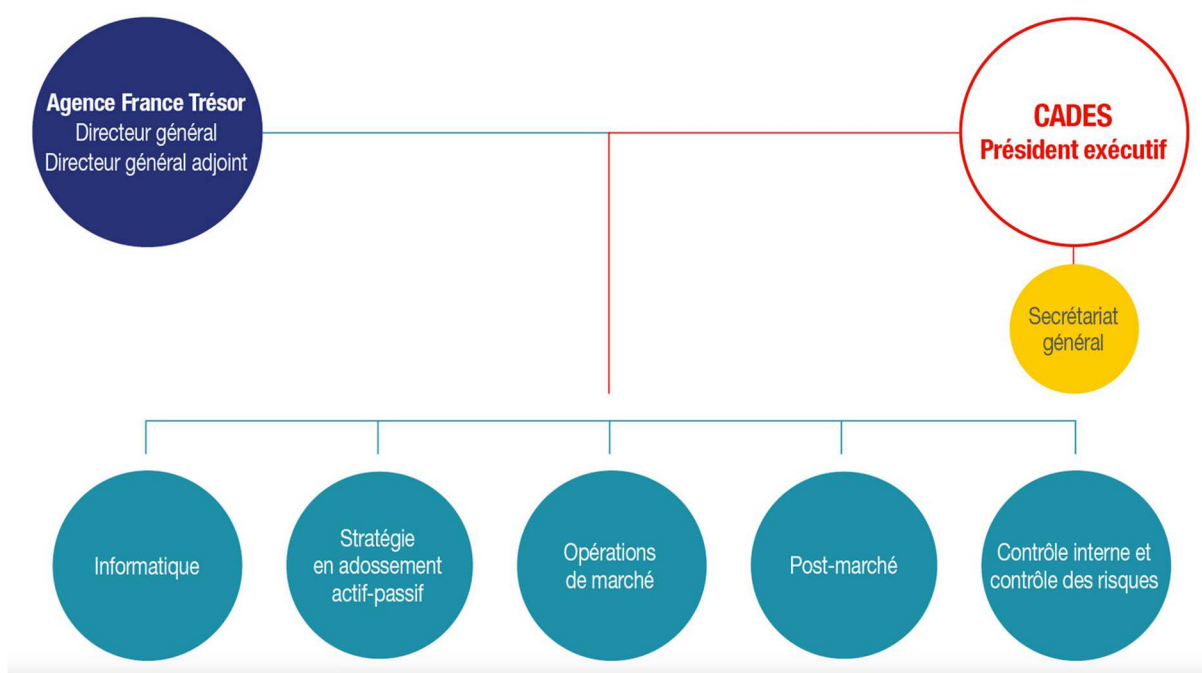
Agence France Trésor
Directeur général
Directeur général adjoint

CADES
Président exécutif

Secrétariat général

Informatique

Stratégie en adossement actif-passif

Opérations de marché

Post-marché

Contrôle interne et contrôle des risques